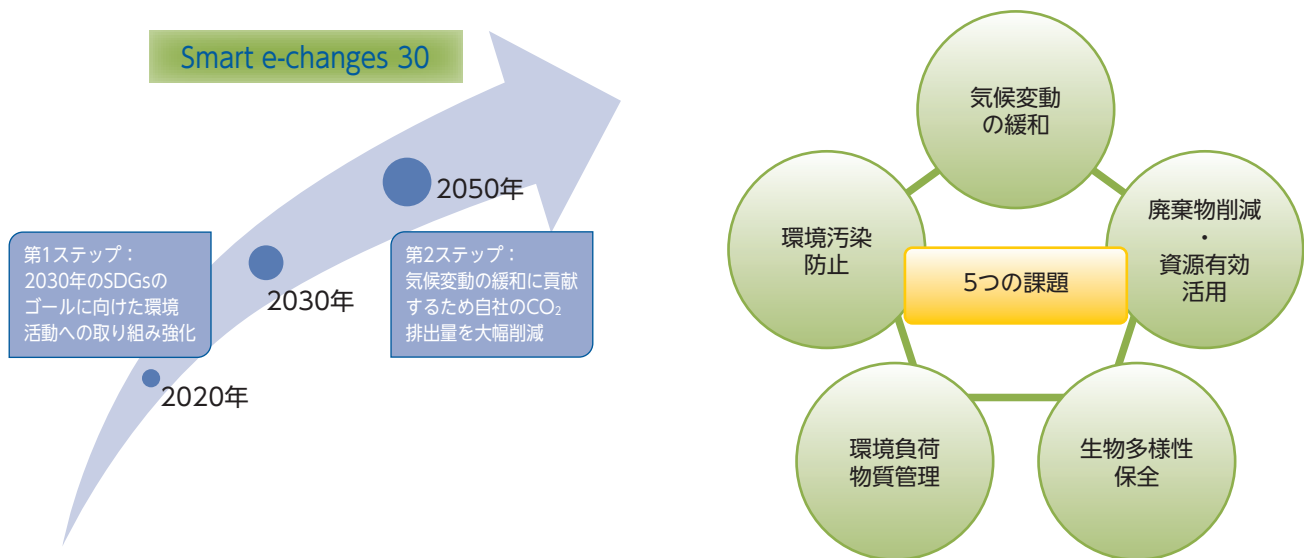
Smart e-changes 30

第1ステップ：
2030年のSDGsのゴールに向けた環境活動への取り組み強化

2020年

2030年

2050年

第2ステップ：
気候変動の緩和に貢献するため自社の$CO_2$排出量を大幅削減

気候変動の緩和

廃棄物削減・資源有効活用

生物多様性保全

環境負荷物質管理

環境汚染防止

5つの課題